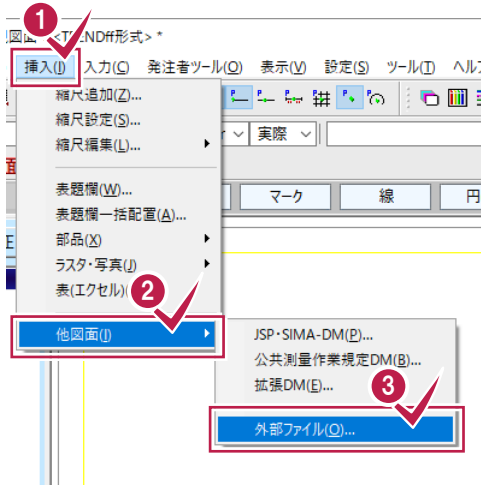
1
図面 <TREND形式> *

挿入(I) 入力(C) 発注者ツール(O) 表示(V) 設定(S) ツール(T) ヘルプ

縮尺追加(Z)...
縮尺設定(S)...
縮尺編集(L)...
表題欄(W)...
表題欄一括配置(A)...
部品(X)
ラスタ・写真(J)
表(エクセル)(

2
他図面(I)

実際
マーク
線
円

JSP・SIMA-DM(P)...
公共測量作業規定DM(B)...
拡張DM(E)...

3
外部ファイル(O)...